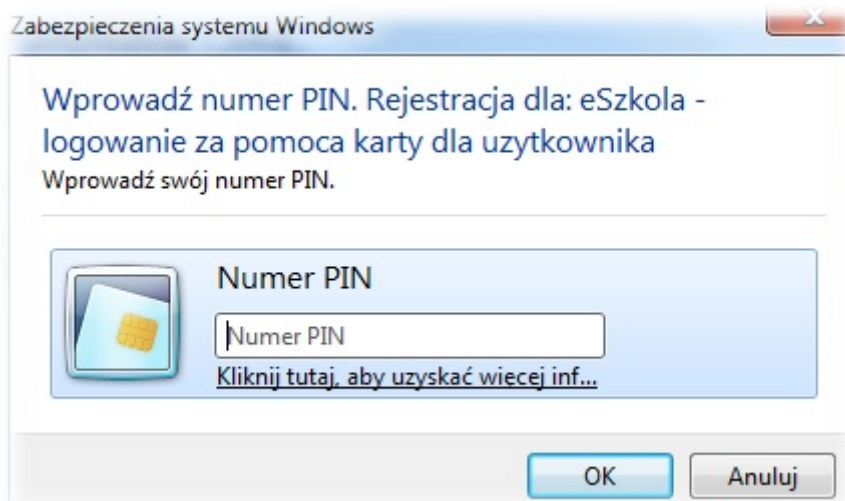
Zabezpieczenia systemu Windows

Wprowadź numer PIN. Rejestracja dla: eSzkola - logowanie za pomoca karty dla uzytkownika
Wprowadź swój numer PIN.

Numer PIN
Numer PIN
Kliknij tutaj, aby uzyskać więcej inf...

OK
Anuluj